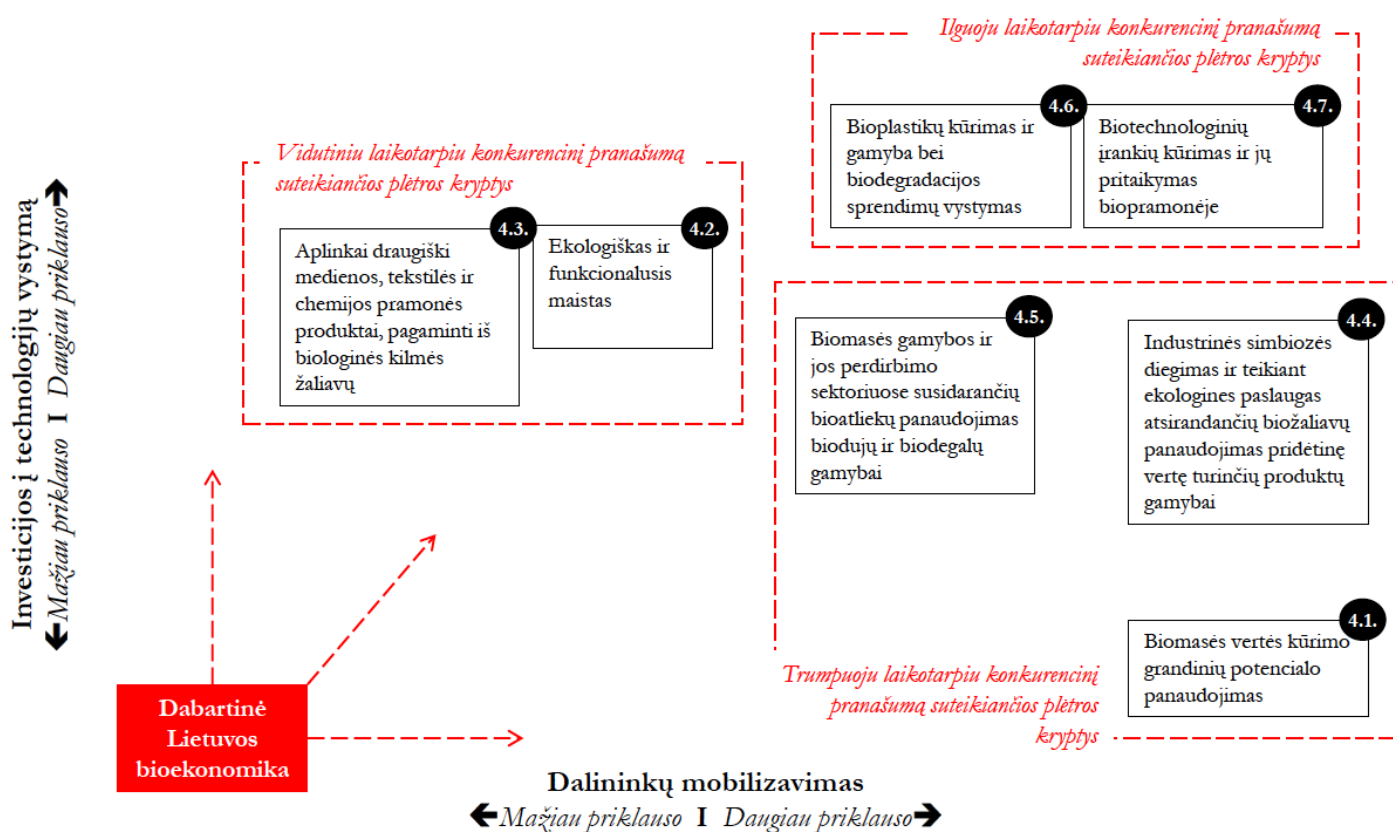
Ilguoju laikotarpiu konkurencinį pranašumą suteikiančios plėtros kryptys

4.6.
Bioplastikų kūrimas ir gamyba bei biodegradacijos sprendimų vystymas

4.7.
Biotechnologinių įrankių kūrimas ir jų pritaikymas biopramonėje

Vidutiniu laikotarpiu konkurencinį pranašumą suteikiančios plėtros kryptys

4.3.
Aplinkai draugiški medienos, tekstilės ir chemijos pramonės produktai, pagaminti iš biologinės kilmės žaliavų

4.2.
Ekologiškas ir funkcionalusis maistas

4.5.
Biomasės gamybos ir jos perdirbimo sektoriuose susidarančių bioatliekų panaudojimas biodujų ir biodegalų gamybai

4.4.
Industrinės simbiozės diegimas ir teikiant ekologines paslaugas atsirandančių biožaliavų panaudojimas pridėtinę vertę turinčių produktų gamybai

4.1.
Biomasės vertės kūrimo grandinių potencialo panaudojimas

Trumpuoju laikotarpiu konkurencinį pranašumą suteikiančios plėtros kryptys

Investicijos į technologijų vystymą
←Mažiau priklauso I Daugiau priklauso→

Dabartinė Lietuvos bioekonomika

Dalininkų mobilizavimas
←Mažiau priklauso I Daugiau priklauso→